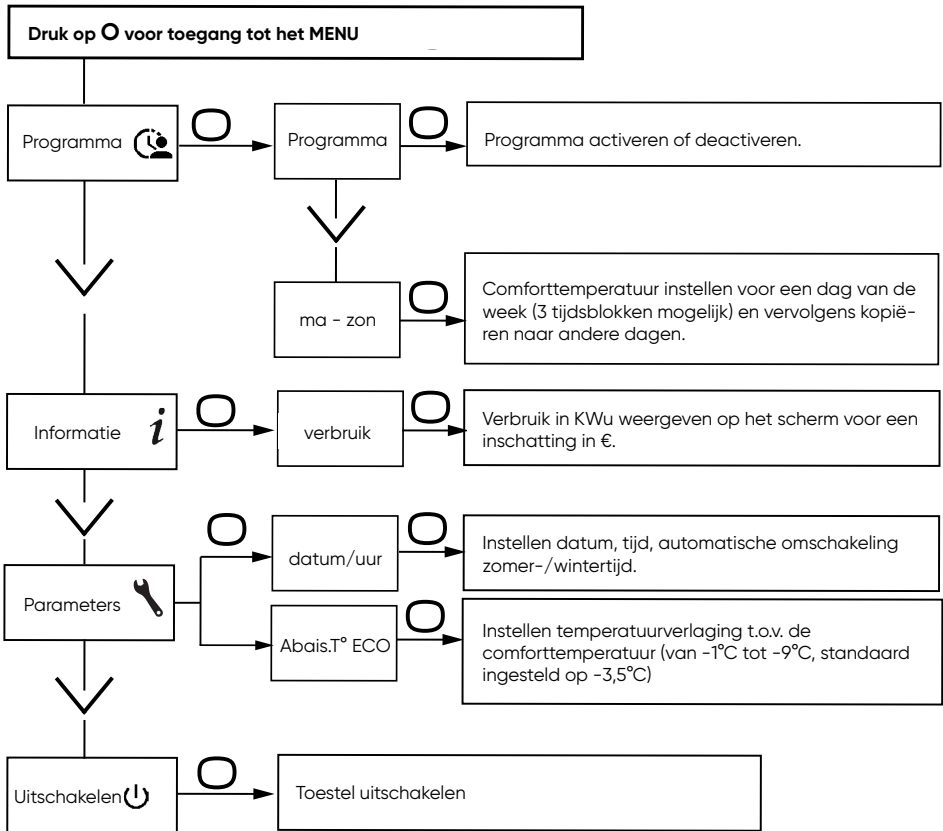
Druk op O voor toegang tot het MENU

Programma

Programma

Programma activeren of deactiveren.

ma - zon

Comforttemperatuur instellen voor een dag van de week (3 tijdsblokken mogelijk) en vervolgens kopiëren naar andere dagen.

Informatie $i$

verbruik

Verbruik in KWu weergeven op het scherm voor een inschatting in €.

Parameters

datum/uur

Instellen datum, tijd, automatische omschakeling zomer-/wintertijd.

Abais.T° ECO

Instellen temperatuurverlaging t.o.v. de comforttemperatuur (van -1°C tot -9°C, standaard ingesteld op -3,5°C)

Uitschakelen

Toestel uitschakelen